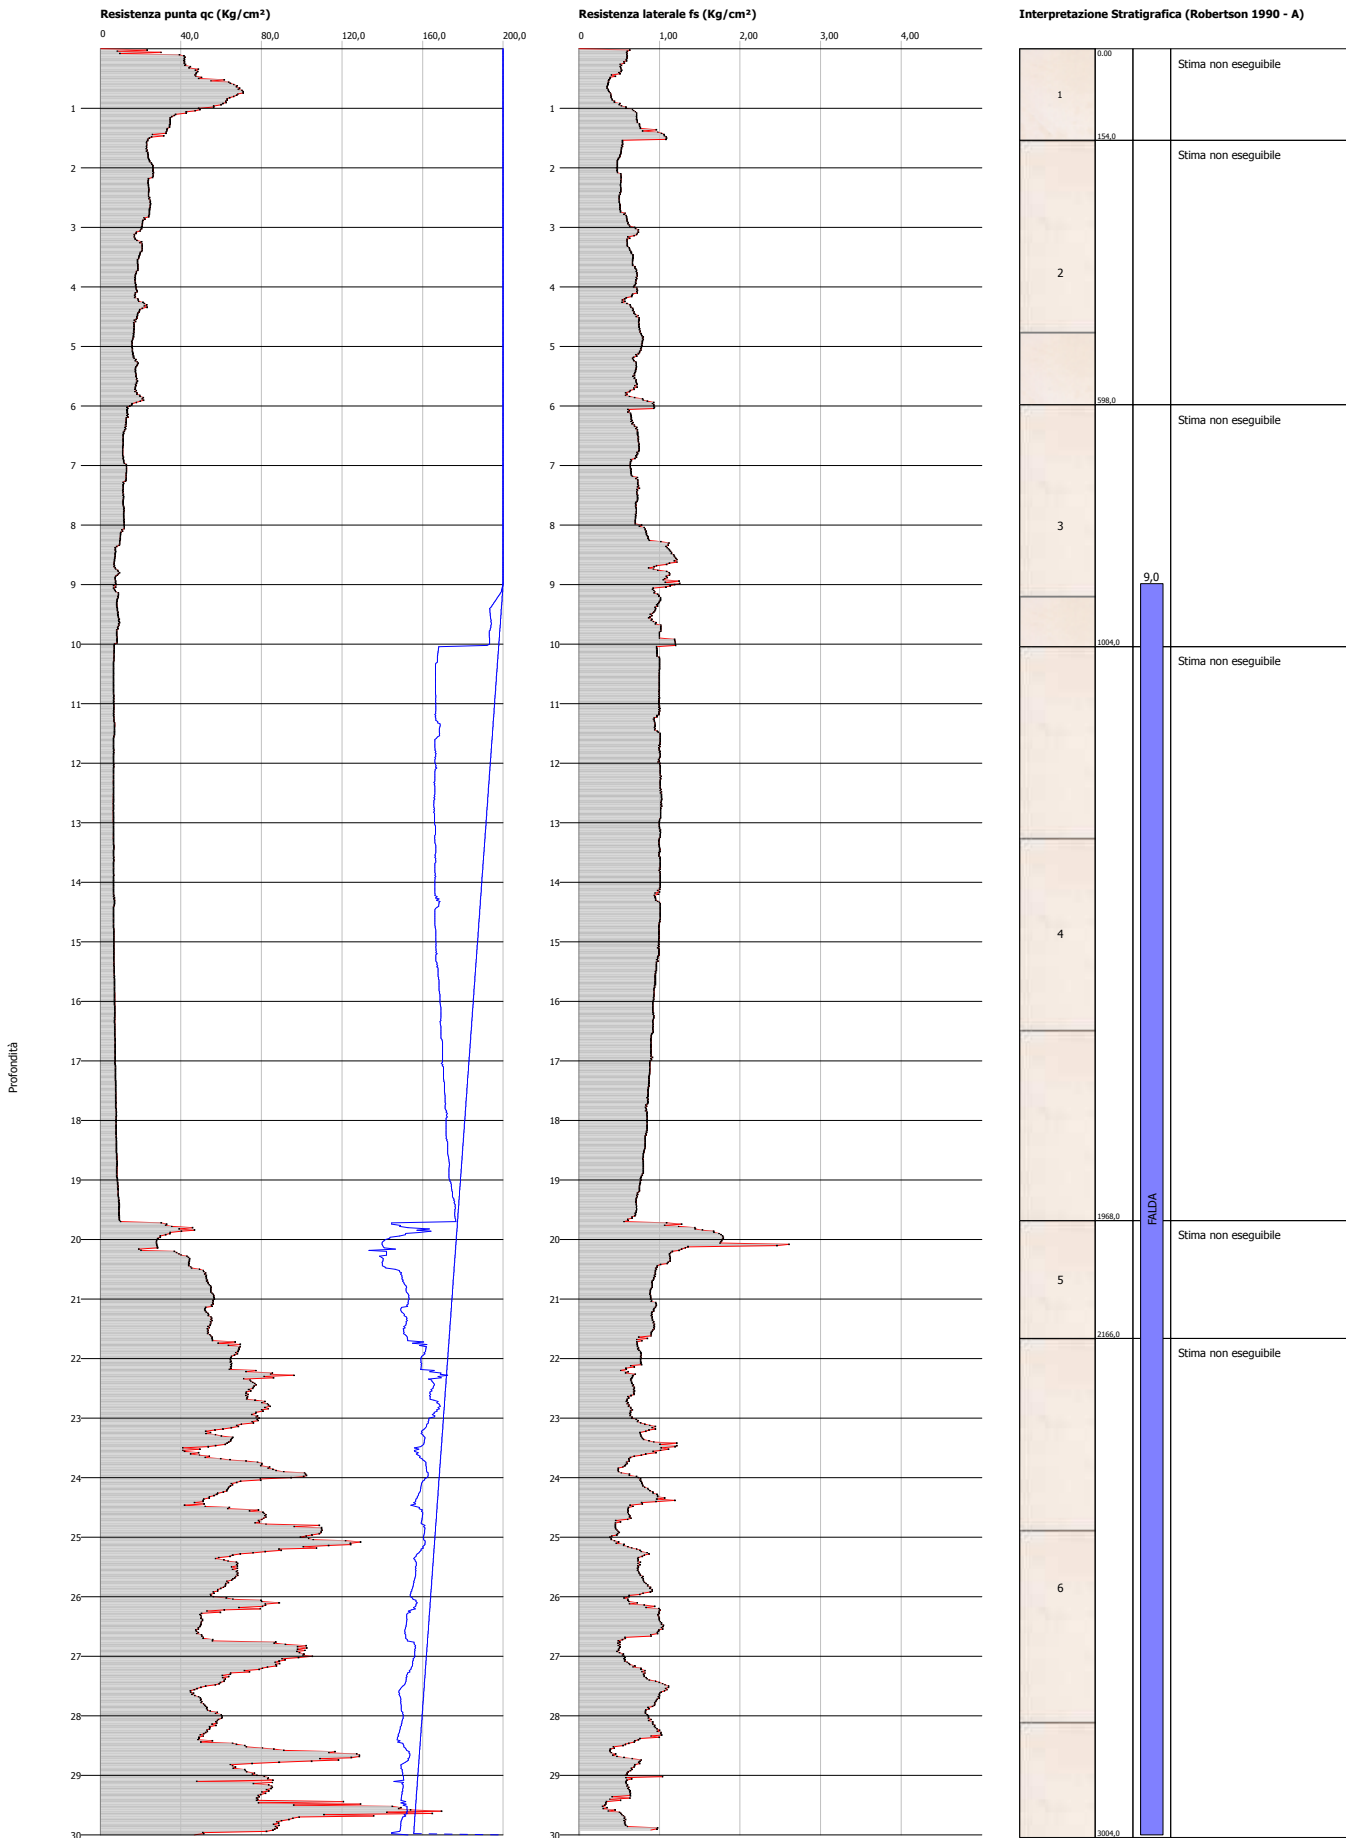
Resistenza punta qc (Kg/cm²)

0 40,0 80,0 120,0 160,0 200,0

1 2 3 4 5 6 7 8 9 10 11 12 13 14 15 16 17 18 19 20 21 22 23 24 25 26 27 28 29 30

Profondità

Resistenza laterale fs (Kg/cm²)

0 1,00 2,00 3,00 4,00

1 2 3 4 5 6 7 8 9 10 11 12 13 14 15 16 17 18 19 20 21 22 23 24 25 26 27 28 29 30

Interpretazione Stratigrafica (Robertson 1990 - A)

0,00
1
154,0
Stima non eseguibile

2
598,0
Stima non eseguibile

3
1004,0
Stima non eseguibile

9,0

4
1968,0
Stima non eseguibile

FALDA

5
2166,0
Stima non eseguibile

6
3004,0
Stima non eseguibile